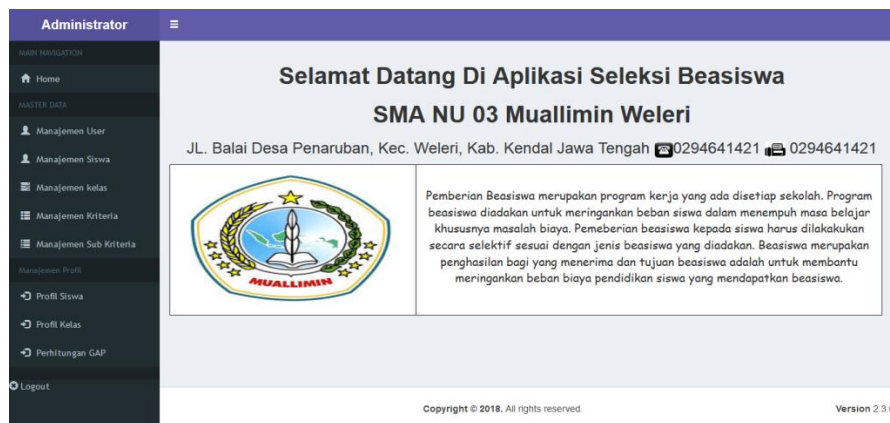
Administrator

MAIN NAVIGATION

Home

MASTER DATA

Manajemen User

Manajemen Siswa

Manajemen kelas

Manajemen Kriteria

Manajemen Sub Kriteria

Manajemen Profil

Profil Siswa

Profil Kelas

Perhitungan GAP

Logout

Selamat Datang Di Aplikasi Seleksi Beasiswa

SMA NU 03 Muallimin Weleri

JL. Balai Desa Penaruban, Kec. Weleri, Kab. Kendal Jawa Tengah 0294641421 0294641421

MUALLIMIN

Pemberian Beasiswa merupakan program kerja yang ada disetiap sekolah. Program beasiswa diadakan untuk meringankan beban siswa dalam menempuh masa belajar khususnya masalah biaya. Pemeberian beasiswa kepada siswa harus dilakukan secara selektif sesuai dengan jenis beasiswa yang diadakan. Beasiswa merupakan penghasilan bagi yang menerima dan tujuan beasiswa adalah untuk membantu meringankan beban biaya pendidikan siswa yang mendapatkan beasiswa.

Copyright © 2018. All rights reserved.

Version 2.3.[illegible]